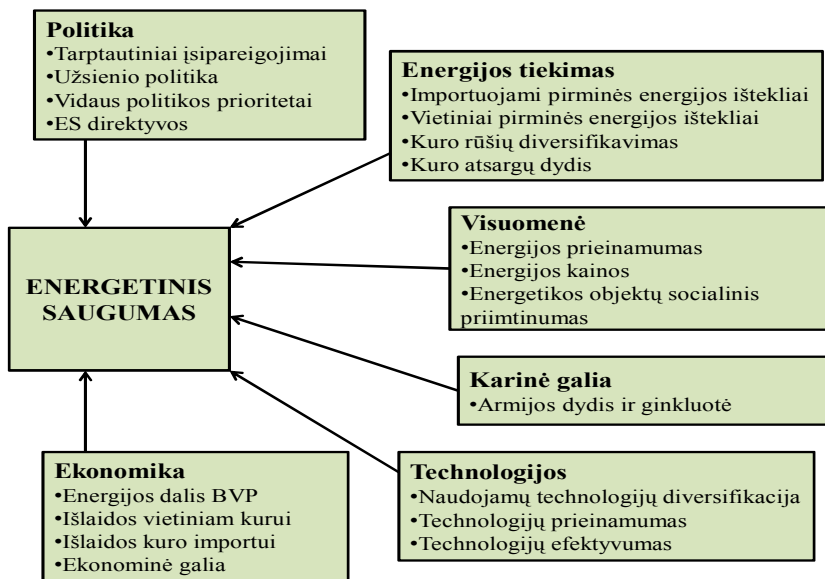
**Politika**
•Tarptautiniai įsipareigojimai
•Užsienio politika
•Vidaus politikos prioritetai
•ES direktyvos

**Energijos tiekimas**
•Importuojami pirminės energijos ištekliai
•Vietiniai pirminės energijos ištekliai
•Kuro rūšių diversifikavimas
•Kuro atsargų dydis

**ENERGETINIS SAUGUMAS**

**Visuomenė**
•Energijos prieinamumas
•Energijos kainos
•Energetikos objektų socialinis priimtinumas

**Karinė galia**
•Armijos dydis ir ginkluotė

**Ekonomika**
•Energijos dalis BVP
•Išlaidos vietiniam kurui
•Išlaidos kuro importui
•Ekonominė galia

**Technologijos**
•Naudojamų technologijų diversifikacija
•Technologijų prieinamumas
•Technologijų efektyvumas